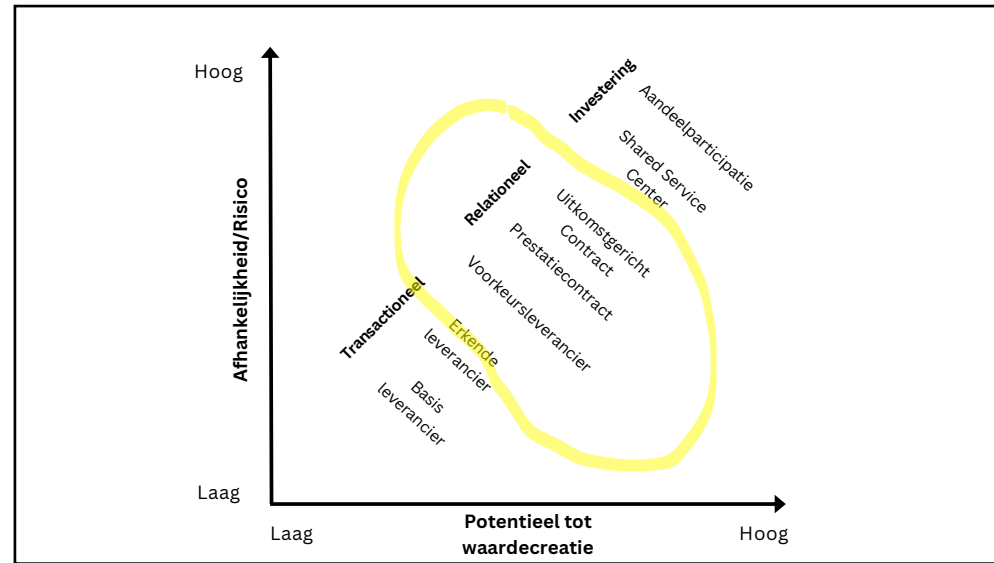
Hoog

Afhankelijkheid/Risico

Laag

Investering

Aandeelparticipatie

Shared Service Center

Relationeel

Uitkomstgericht Contract

Prestatiecontract

Voorkeursleverancier

Transactioneel

Erkende leverancier

Basis leverancier

Laag

Potentieel tot waardecreatie

Hoog